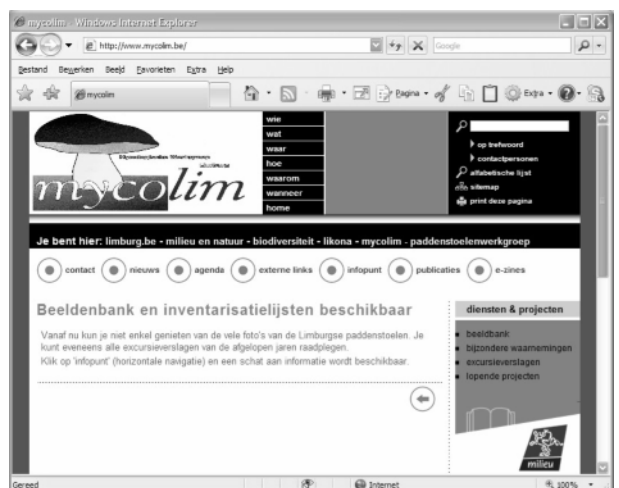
mycolim - Windows Internet Explorer

http://www.mycolim.be/

Google

Bestand Bewerken Beeld Favorieten Extra Help

mycolim

Pagina Extra

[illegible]

mycolim

wie
wat
waar
hoe
waarom
wanneer
home

op trefwoord
contactpersonen
alfabetische lijst
sitemap
print deze pagina

Je bent hier: limburg.be - milieu en natuur - biodiversiteit - likona - mycolim - paddenstoelenwerkgroep

contact
nieuws
agenda
externe links
infopunt
publicaties
e-zines

Beeldenbank en inventarisatielijsten beschikbaar

Vanaf nu kun je niet enkel genieten van de vele foto's van de Limburgse paddenstoelen. Je kunt eveneens alle excursieverslagen van de afgelopen jaren raadplegen.
Klik op 'infopunt' (horizontale navigatie) en een schat aan informatie wordt beschikbaar.

diensten & projecten

beeldbank
bijzondere waarnemingen
excursieverslagen
lopende projecten

milieu

Gereed

Internet

100%